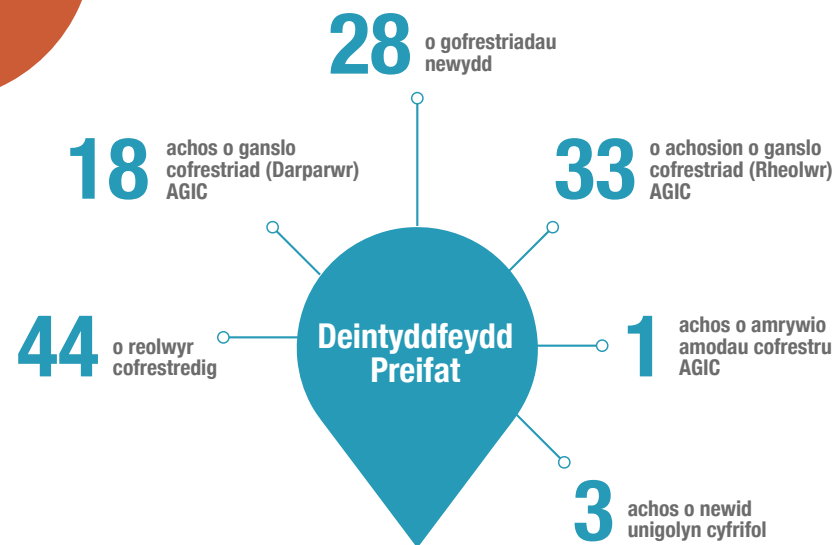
28 o gofrestriadau newydd

18 achos o ganslo cofrestriad (Darparwr) AGIC

33 o achosion o ganslo cofrestriad (Rheolwr) AGIC

44 o reolwyr cofrestredig

Deintyddfeydd Preifat

1 achos o amrywio amodau cofrestru AGIC

3 achos o newid unigolyn cyfrifol